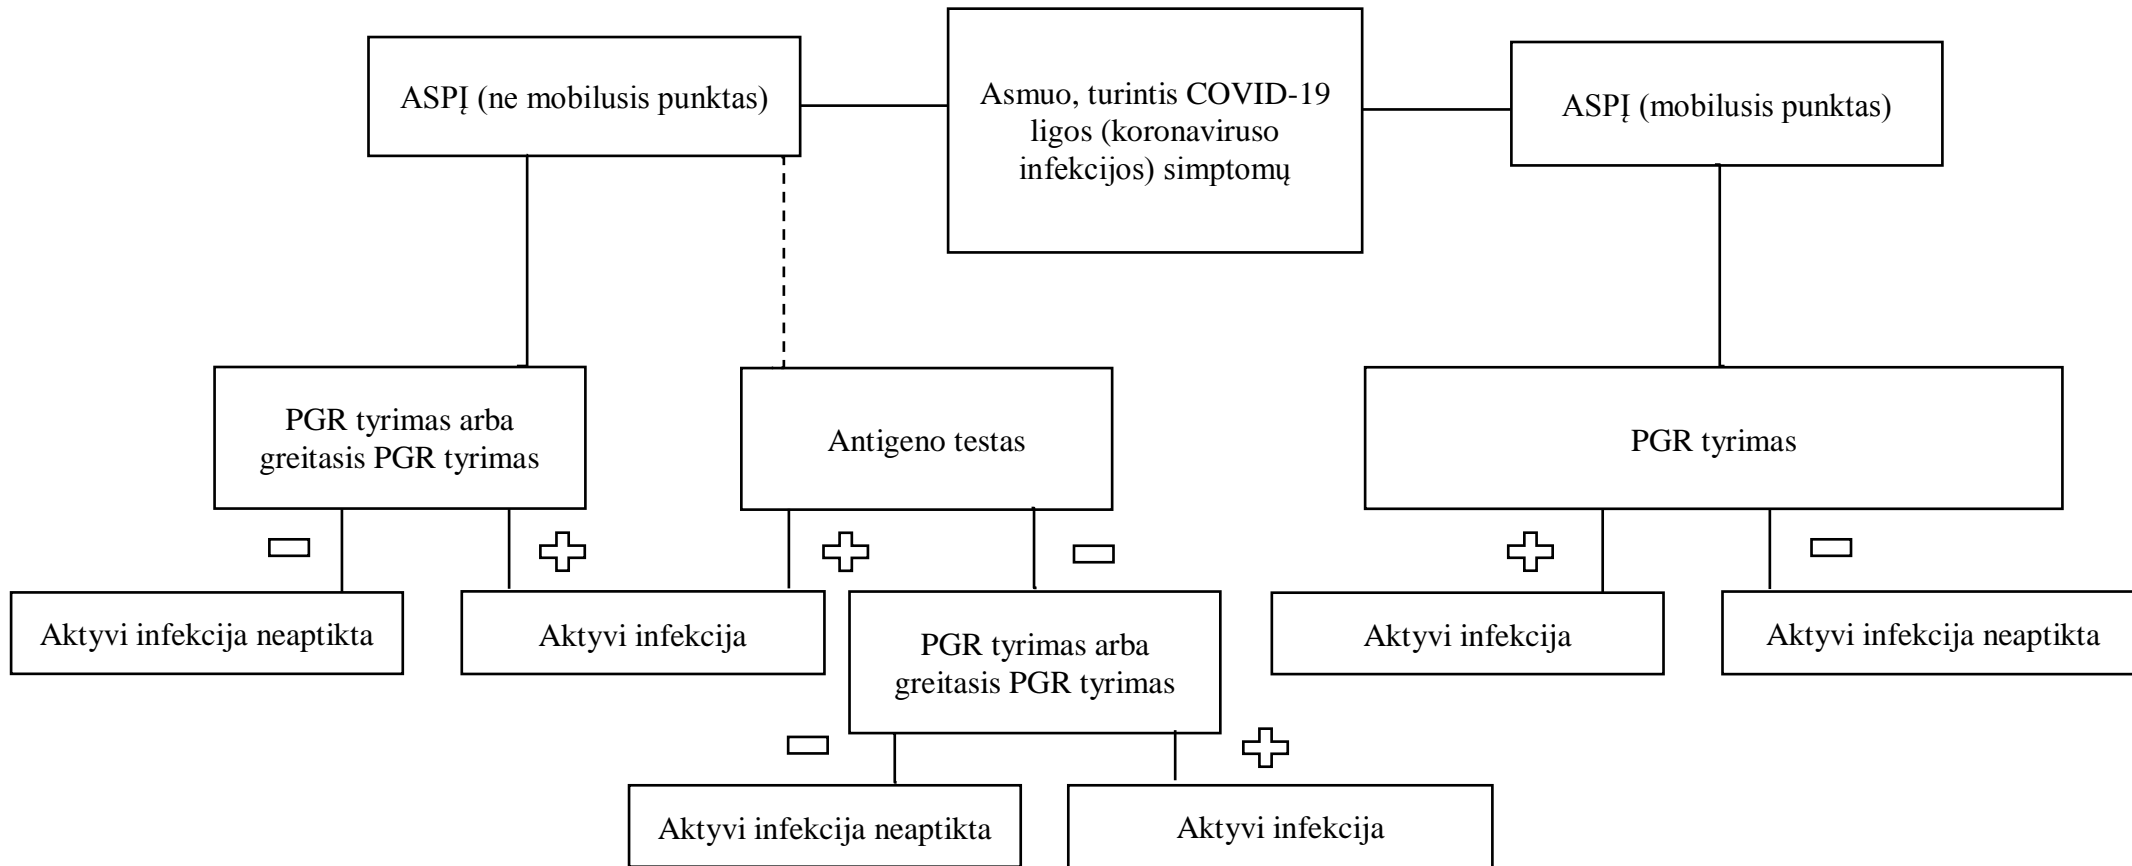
ASPĮ (ne mobilusis punktas)

Asmuo, turintis COVID-19 ligos (koronaviruso infekcijos) simptomų

ASPĮ (mobilusis punktas)

PGR tyrimas arba greitasis PGR tyrimas

Antigeno testas

PGR tyrimas

Aktyvi infekcija neaptikta

Aktyvi infekcija

PGR tyrimas arba greitasis PGR tyrimas

Aktyvi infekcija

Aktyvi infekcija neaptikta

Aktyvi infekcija neaptikta

Aktyvi infekcija